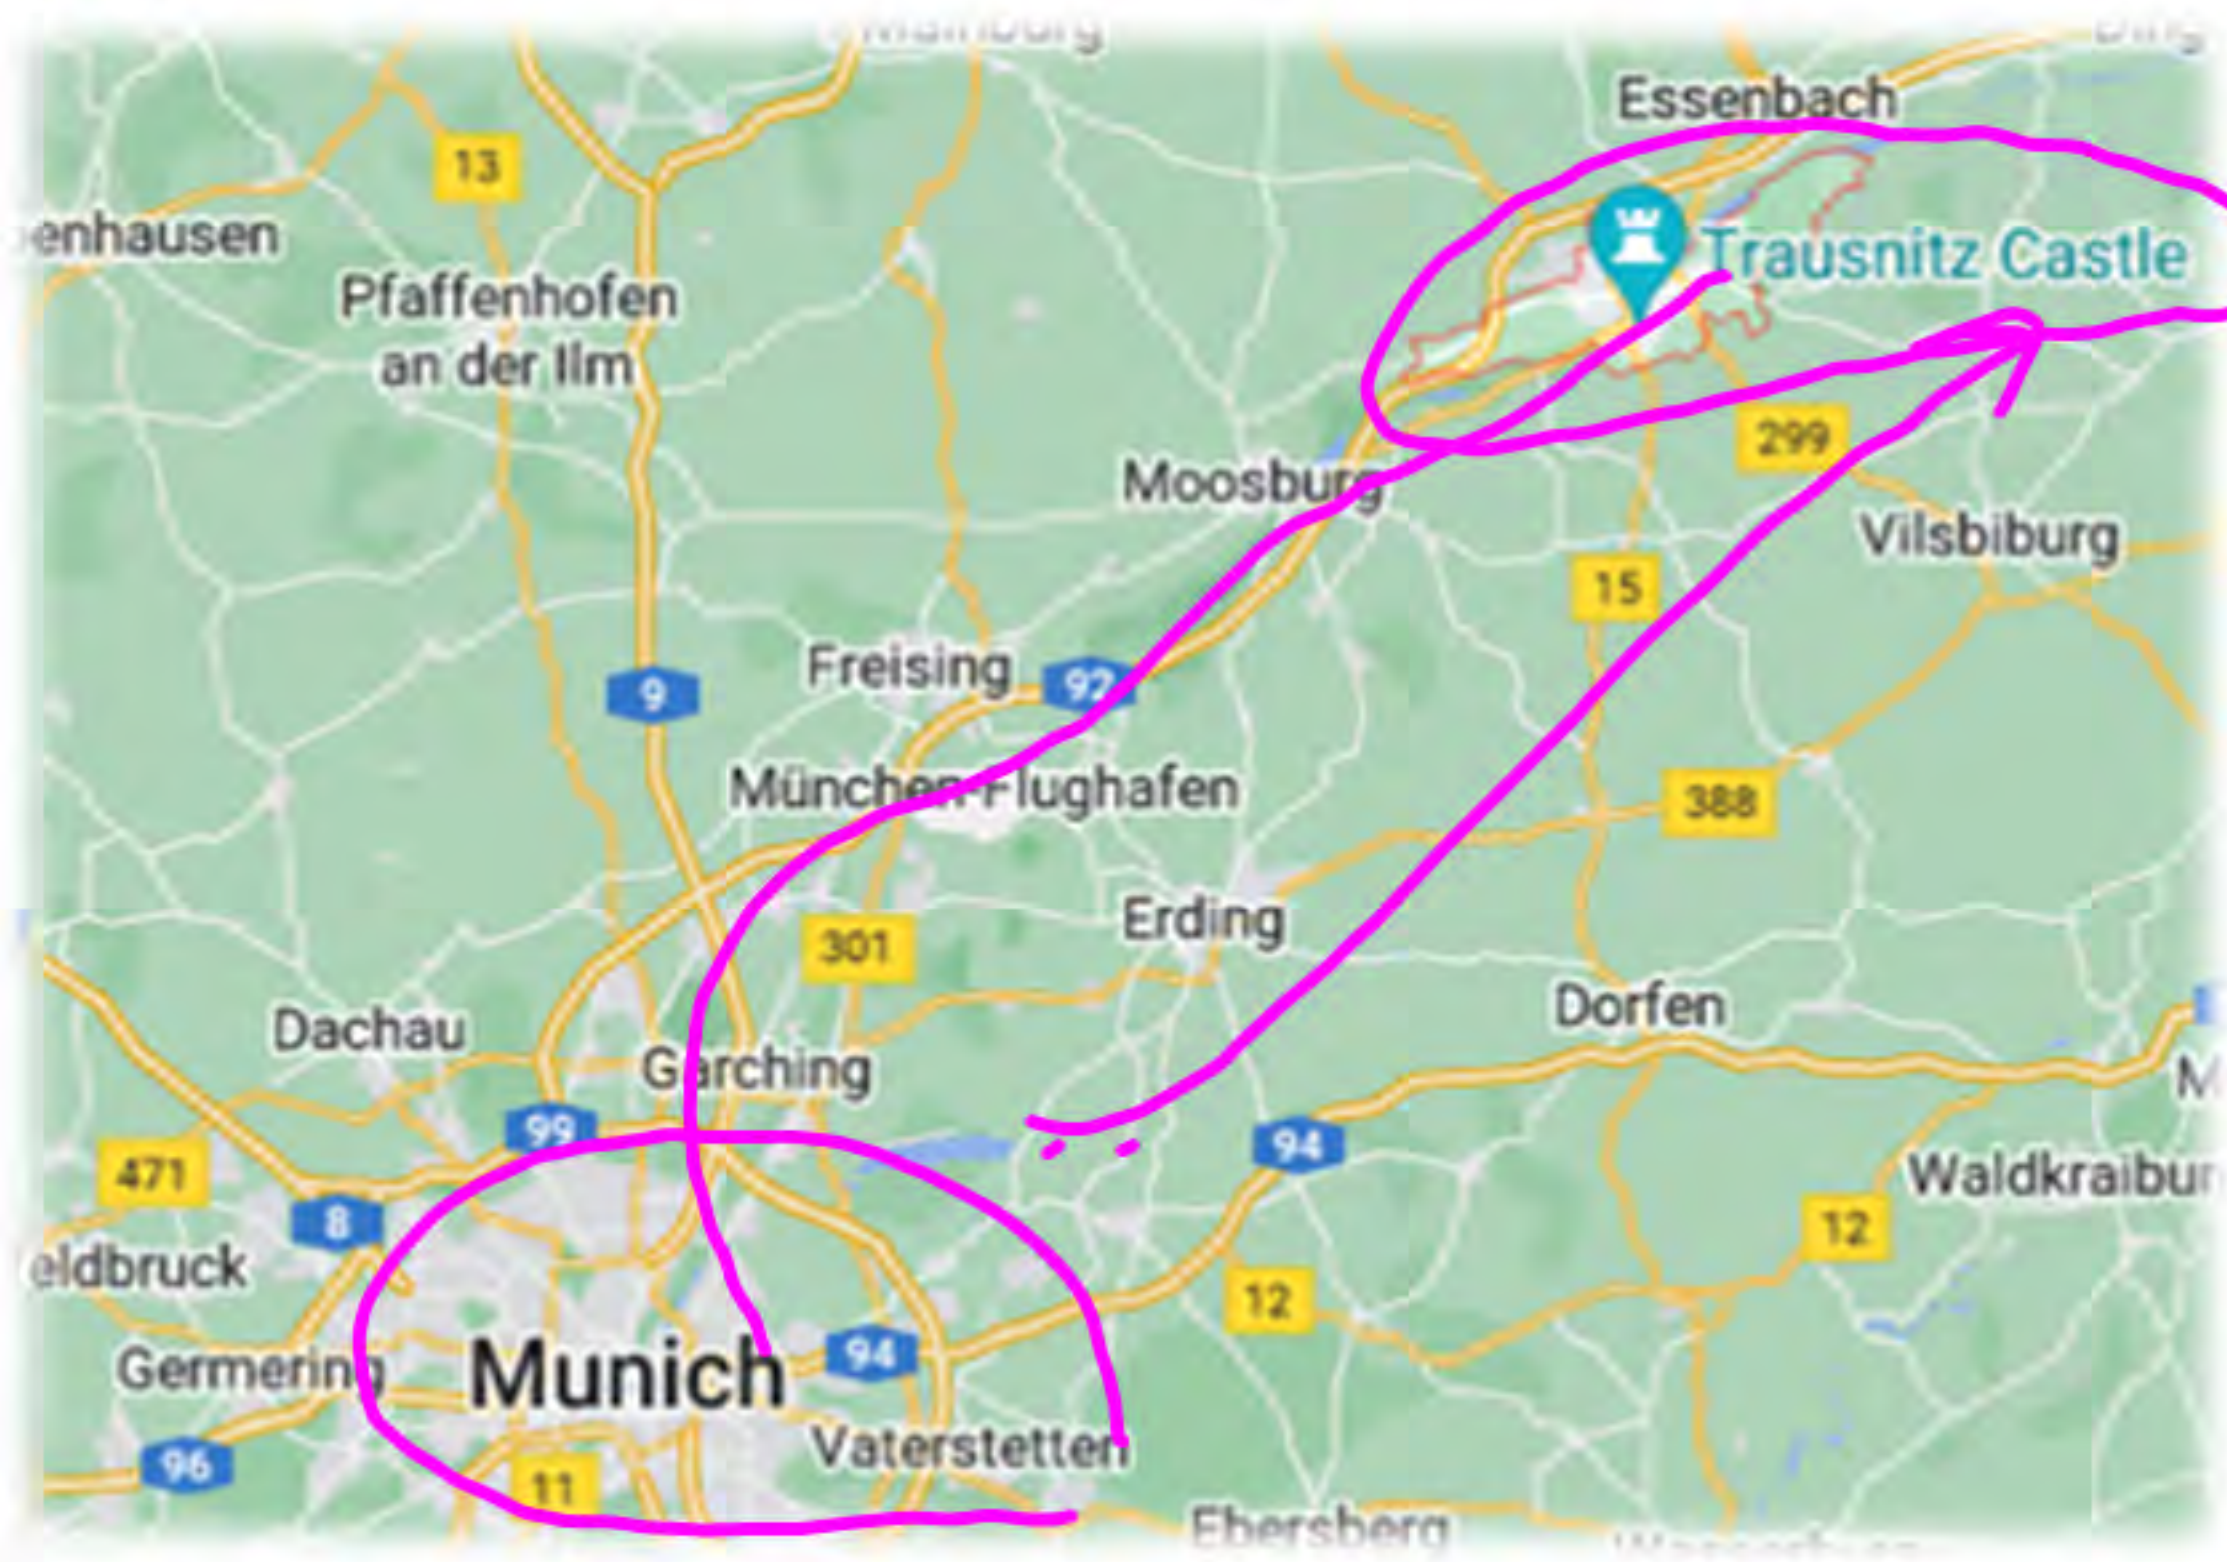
Essenbach
13
enhausen
Pfaffenhofen an der Ilm
Trausnitz Castle
299
Moosburg
Vilsbiburg
15
Freising
9
92
München-Flughafen
388
Erding
301
Dorfen
Dachau
Garching
99
94
471
Waldkraibur
8
12
eldbruck
12
94
Germering
Munich
Vaterstetten
96
11
Ebersberg